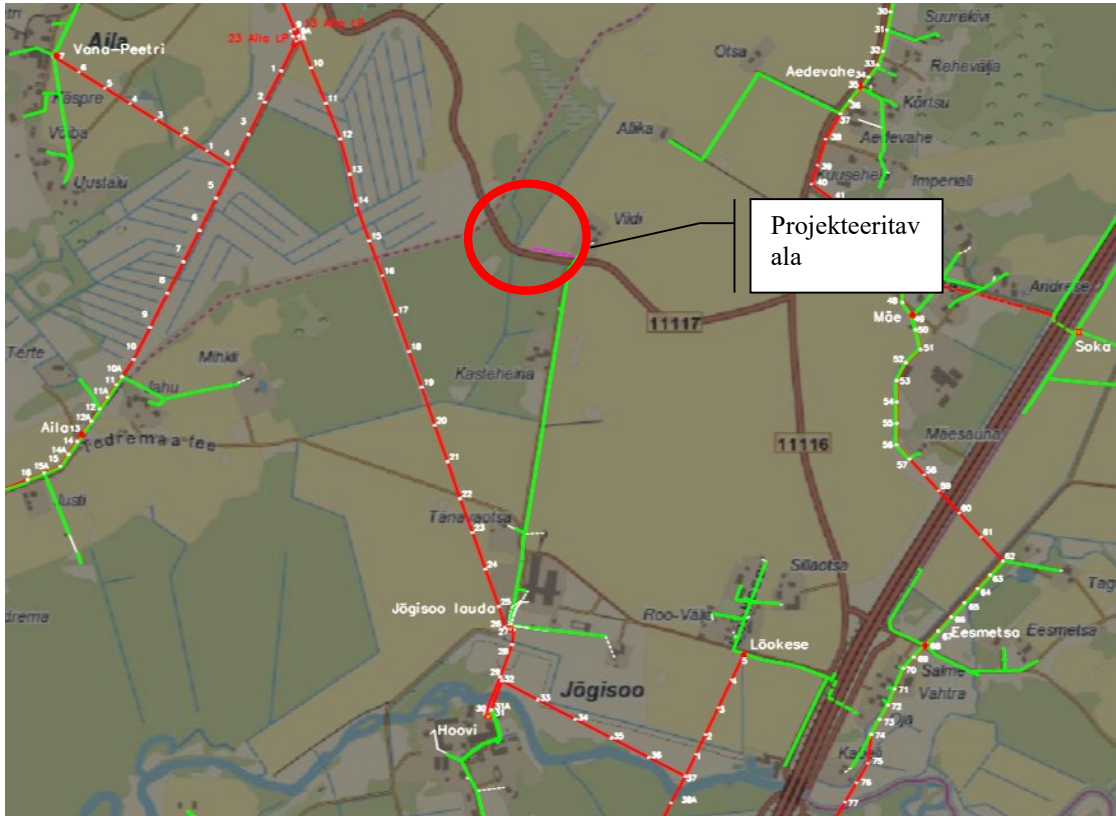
Aila
Vana-Peetri
Käspre
Vüba
Uustalu
23 Aila LP
Otsa
Aedevahe
Suurekivi
Rehevälja
Kõrtsu
Aedevahe
Alika
Kuusehein
Imperiali
Vildi
Projekteeritav ala
11117
Andrese
Mõe
Soka
Terte
Mihkli
Jahu
Kasteheina
Aila
Jedremaa tee
Iusti
11116
Mäesauna
Tänavaotsa
Sillaotsa
Jõgisoo laudad
Roo-Välja
Lõokese
Eesmetsa
Eesmetsa
Saime
Vahtra
Jõgisoo
Hoovi
Kalda
drema
Tag